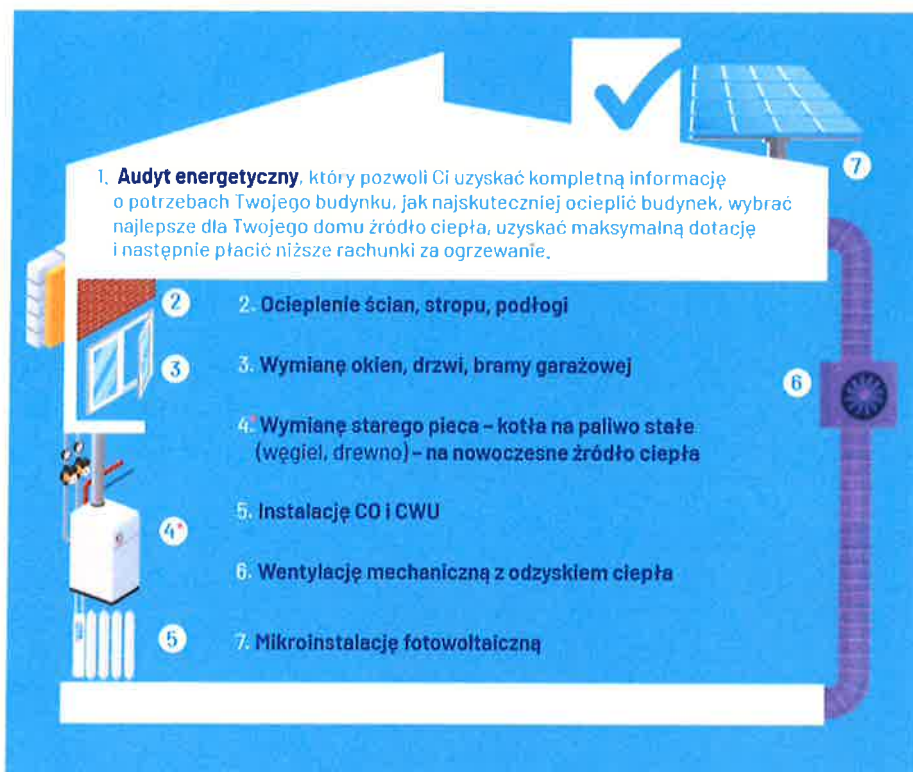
1. **Audyt energetyczny**, który pozwoli Ci uzyskać kompletną informację o potrzebach Twojego budynku, jak najskuteczniej ocieplić budynek, wybrać najlepsze dla Twojego domu źródło ciepła, uzyskać maksymalną dotację i następnie płacić niższe rachunki za ogrzewanie.

7

2

2. Ocieplenie ścian, stropu, podłogi

3

3. Wymianę okien, drzwi, bramy garażowej

6

4.* Wymianę starego pieca – kotła na paliwo stałe (węgiel, drewno) – na nowoczesne źródło ciepła

4*

5. Instalację CO i CWU

6. Wentylację mechaniczną z odzyskiem ciepła

5

7. Mikroinstalację fotowoltaiczną